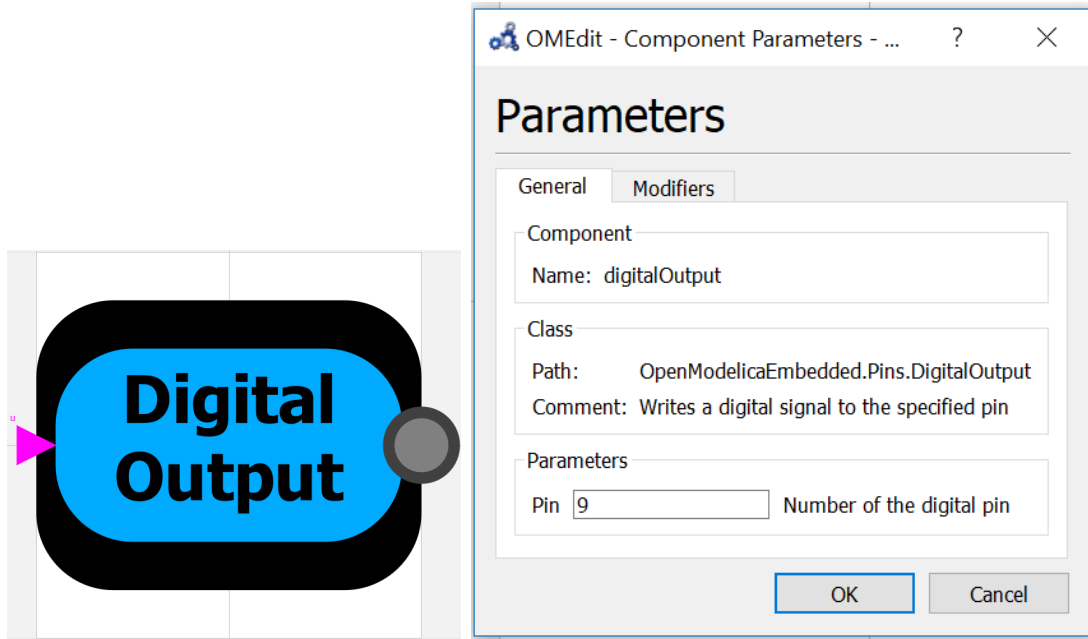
u

Digital Output

OMEdit - Component Parameters - ...

?

Parameters

General

Modifiers

Component

Name: digitalOutput

Class

Path: OpenModelicaEmbedded.Pins.DigitalOutput

Comment: Writes a digital signal to the specified pin

Parameters

Pin 9 Number of the digital pin

OK

Cancel